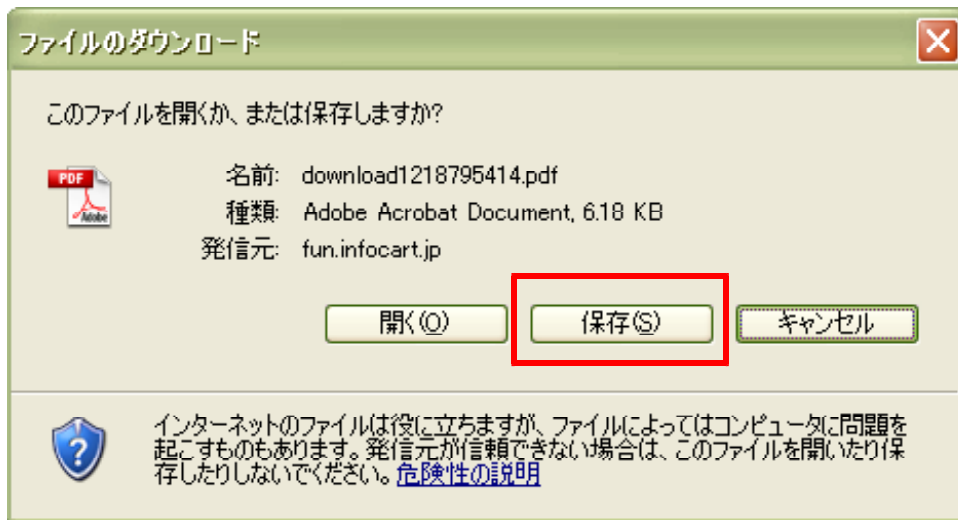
ファイルのダウンロード

このファイルを開くか、または保存しますか?

PDF
Adobe

名前: download1218795414.pdf
種類: Adobe Acrobat Document, 6.18 KB
発信元: fun.infocart.jp

開く(O)
保存(S)
キャンセル

インターネットのファイルは役に立ちますが、ファイルによってはコンピュータに問題を起こすものもあります。発信元が信頼できない場合は、このファイルを開いたり保存したりしないでください。危険性の説明